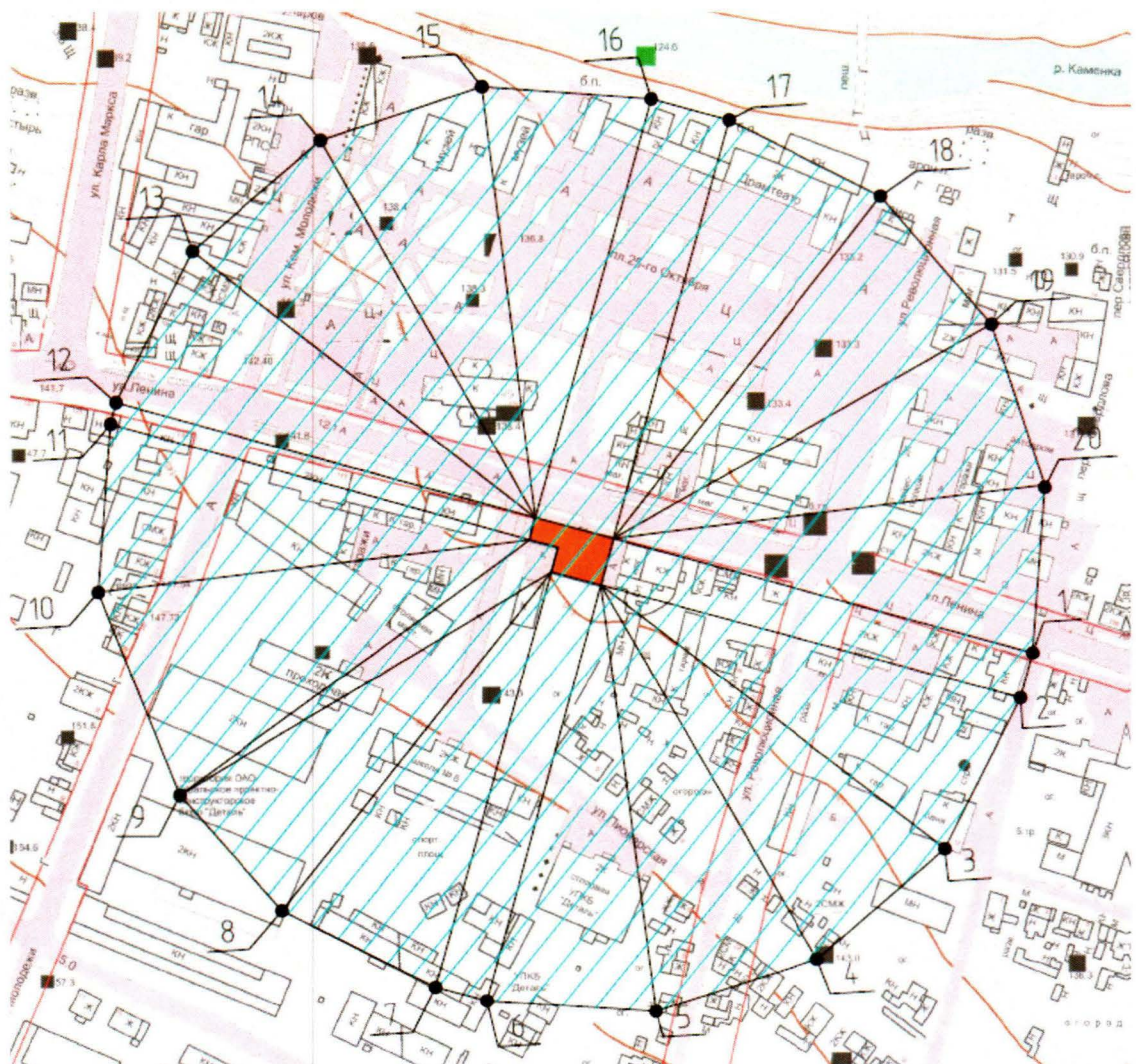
15
16
124.6
17
р. Каменка
б.п.
18
19
20
1
2
3
4
5
6
7
8
9
10
11
12
13
14
ул. Карла Маркса
ул. Ком. Молодежи
пл. 25-го Октября
Драмтеатр
ул. Революционная
ул. Ленина
ул. Пионерская
музей
2ЖН
2КЖ
КН
Ж
А
Ц
гар
138.4
136.8
138.3
142.40
141.7
147.7
141.8
133.4
133.2
131.5
130.9
133.3
147.77
143.0
151.8
154.6
143.0
138.3
157.3
огород
спорт площ.
школа
УПКБ Деталь
УПКБ Деталь
пер. Свердлова
ГРП
Терр. ОАО